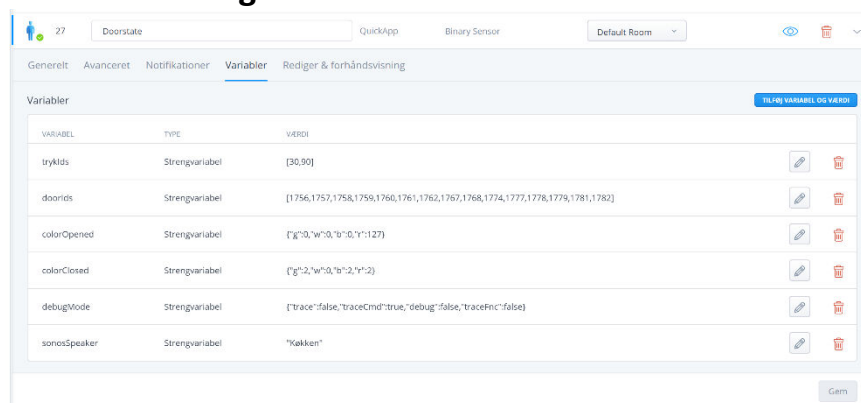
27 Doorstate QuickApp Binary Sensor Default Room

Generelt Avanceret Notifikationer Variabler Rediger & forhåndsvisning

Variabler

TILFØJ VARIABEL OG VÆRDI

| VARIABEL | TYPE | VÆRDI |
|---|---|---|
| trykIds | Strengvariabel | [30,90] |
| doorIds | Strengvariabel | [1756,1757,1758,1759,1760,1761,1762,1767,1768,1774,1777,1778,1779,1781,1782] |
| colorOpened | Strengvariabel | {"g":0,"w":0,"b":0,"r":127} |
| colorClosed | Strengvariabel | {"g":2,"w":0,"b":2,"r":2} |
| debugMode | Strengvariabel | {"trace":false,"traceCmd":true,"debug":false,"traceFnc":false} |
| sonosSpeaker | Strengvariabel | "Køkken" |

Gem